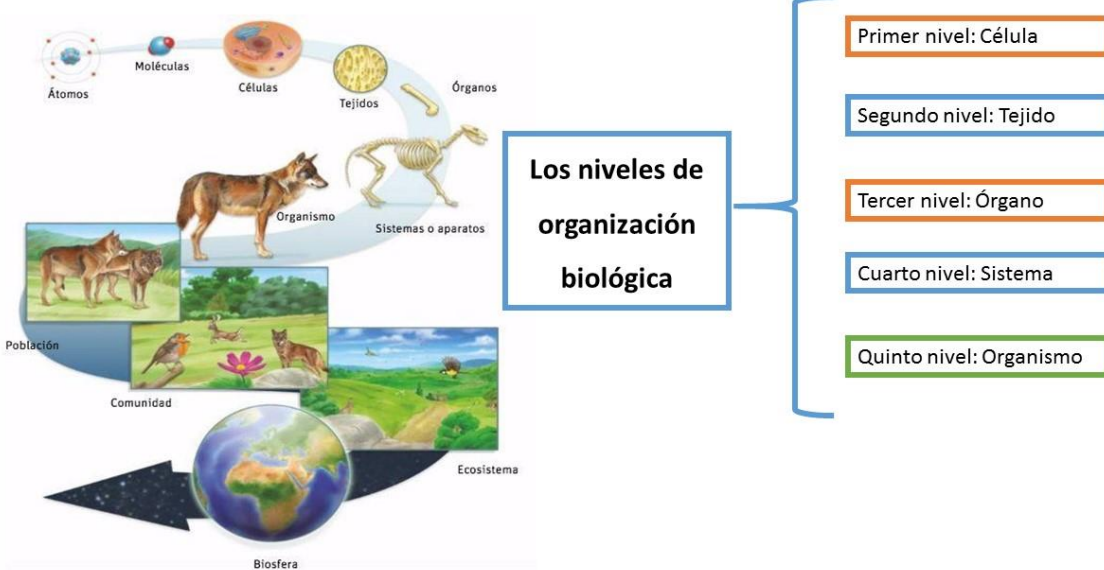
Átomos
Moléculas
Células
Tejidos
Órganos
Organismo
Sistemas o aparatos
Población
Comunidad
Ecosistema
Biosfera

Los niveles de organización biológica

Primer nivel: Célula
Segundo nivel: Tejido
Tercer nivel: Órgano
Cuarto nivel: Sistema
Quinto nivel: Organismo